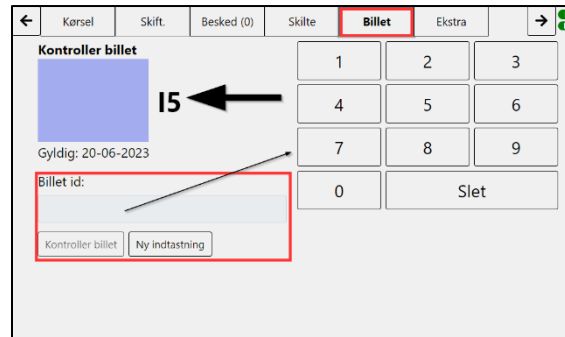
← Kørsel Skift. Besked (0) Skilte Billet Ekstra →

Kontroller billet

I5

Gyldig: 20-06-2023

Billet id:

Kontroller billet Ny indtastning

| 1 | 2 | 3 |
|---|---|---|
| 4 | 5 | 6 |
| 7 | 8 | 9 |
| 0 | Slet | |